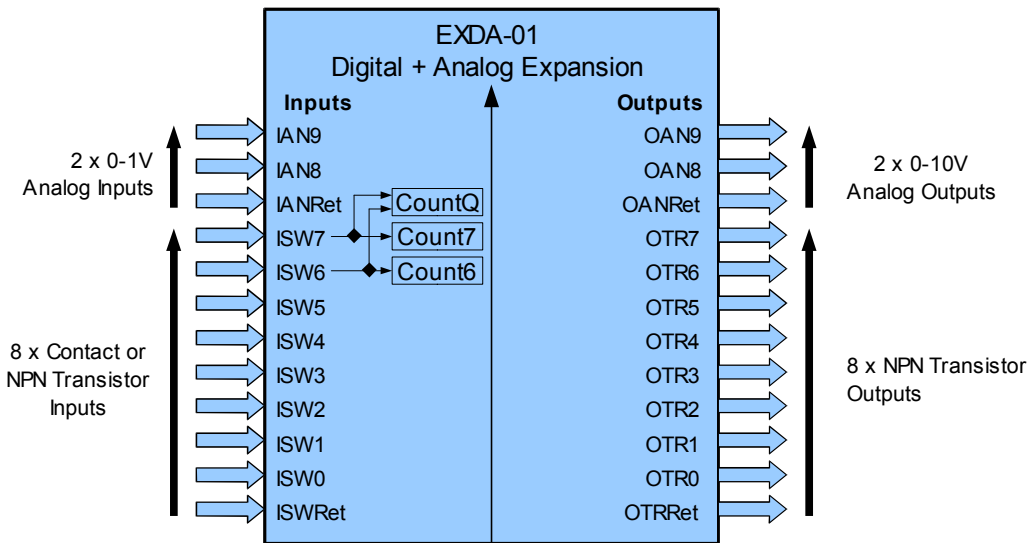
EXDA-01
Digital + Analog Expansion

2 x 0-1V
Analog Inputs

8 x Contact or
NPN Transistor
Inputs

Inputs
IAN9
IAN8
IANRet
ISW7
ISW6
ISW5
ISW4
ISW3
ISW2
ISW1
ISW0
ISWRet

CountQ
Count7
Count6

Outputs
OAN9
OAN8
OANRet
OTR7
OTR6
OTR5
OTR4
OTR3
OTR2
OTR1
OTR0
OTRRet

2 x 0-10V
Analog Outputs

8 x NPN Transistor
Outputs